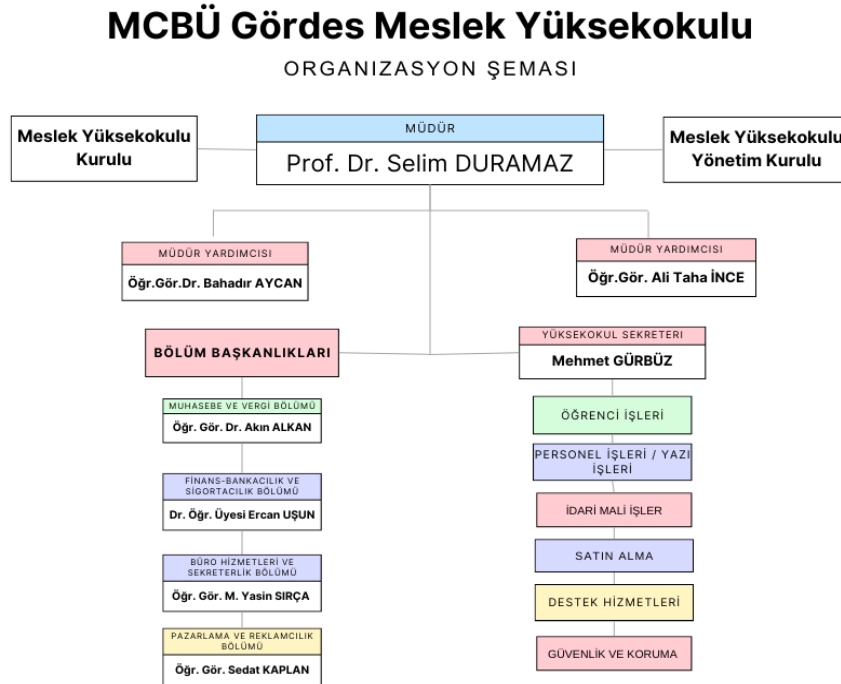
MCBÜ Gördes Meslek Yüksekokulu

ORGANIZASYON ŞEMASI

Meslek Yüksekokulu Kurulu

MÜDÜR
Prof. Dr. Selim DURAMAZ

Meslek Yüksekokulu Yönetim Kurulu

MÜDÜR YARDIMCISI
Öğr.Gör.Dr. Bahadır AYCAN

MÜDÜR YARDIMCISI
Öğr.Gör. Ali Taha İNCE

BÖLÜM BAŞKANLIKLARI

YÜKSEKOKUL SEKRETERI
Mehmet GÜRBÜZ

MUHASEBE VE VERGİ BÖLÜMÜ
Öğr. Gör. Dr. Akın ALKAN

FİNANS-BANKACILIK VE SİGORTACILIK BÖLÜMÜ
Dr. Öğr. Üyesi Ercan UŞUN

BÜRO HİZMETLERİ VE SEKRETERLİK BÖLÜMÜ
Öğr. Gör. M. Yasin SIRÇA

PAZARLAMA VE REKLAMCILIK BÖLÜMÜ
Öğr. Gör. Sedat KAPLAN

ÖĞRENCİ İŞLERİ

PERSONEL İŞLERİ / YAZI İŞLERİ

İDARİ MALİ İŞLER

SATIN ALMA

DESTEK HİZMETLERİ

GÜVENLİK VE KORUMA